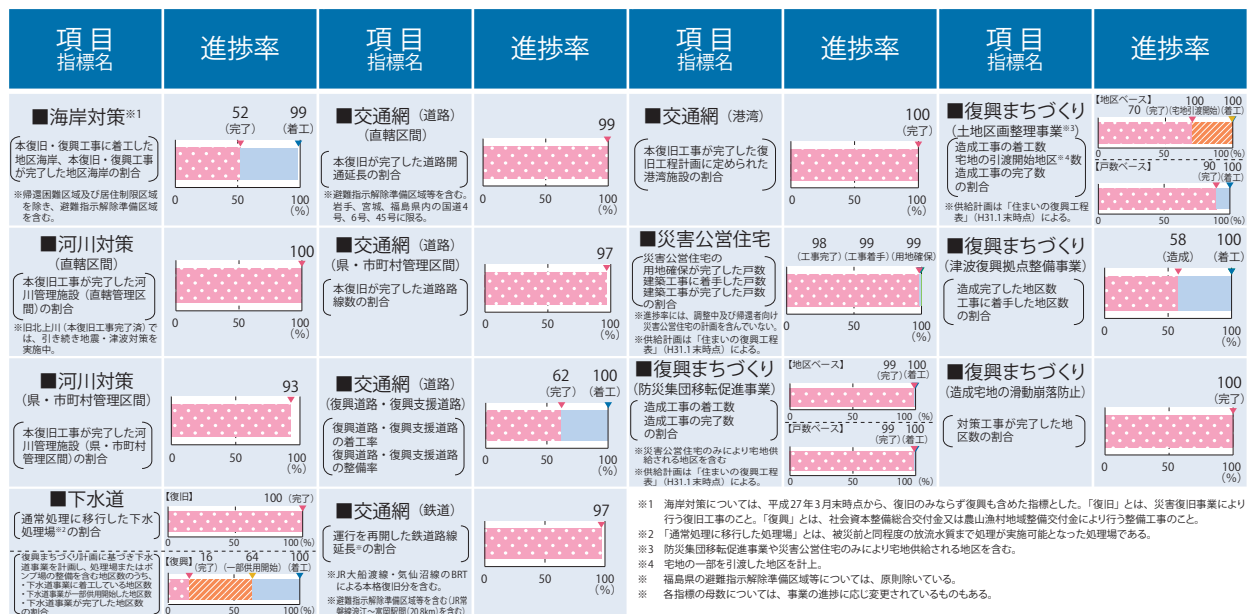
| 項目 指標名 | 進捗率 | 項目 指標名 | 進捗率 | 項目 指標名 | 進捗率 | 項目 指標名 | 進捗率 |
|---|---|---|---|---|---|---|---|
| ■海岸対策※1 本復旧・復興工事に着工した地区海岸、本復旧・復興工事が完了した地区海岸の割合 ※帰還困難区域及び居住制限区域を除き、避難指示解除準備区域を含む。 | 52 (完了) 99 (着工) 0 50 100 (%) | ■交通網（道路）(直轄区間) 本復旧が完了した道路開通延長の割合 ※避難指示解除準備区域等を含む。岩手、宮城、福島県内の国道4号、6号、45号に限る。 | 99 0 50 100 (%) | ■交通網（港湾） 本復旧工事が完了した復旧工程計画に定められた港湾施設の割合 | 100 (完了) 0 50 100 (%) | ■復興まちづくり（土地区画整理事業※3） 造成工事の着工数 宅地の引渡開始地区※4数 造成工事の完了数 の割合 ※供給計画は「住まいの復興工程表」(H31.1末時点) による。 | 【地区ベース】 70 (完了) 100 (宅地引渡開始) 100 (着工) 0 50 100 (%) 【戸数ベース】 90 (完了) 100 (着工) 0 50 100 (%) |
| ■河川対策 (直轄区間) 本復旧工事が完了した河川管理施設（直轄管理区間）の割合 ※旧北上川（本復旧工事完了済）では、引き続き地震・津波対策を実施中。 | 100 0 50 100 (%) | ■交通網（道路）(県・市町村管理区間) 本復旧が完了した道路路線数の割合 | 97 0 50 100 (%) | ■災害公営住宅 災害公営住宅の用地確保が完了した戸数 建築工事に着手した戸数 建築工事が完了した戸数 の割合 ※進捗率には、調整中及び帰還者向け災害公営住宅の計画を含んでいない。 ※供給計画は「住まいの復興工程表」(H31.1末時点) による。 | 98 (工事完了) 99 (工事着手) 99 (用地確保) 0 50 100 (%) | ■復興まちづくり (津波復興拠点整備事業) 造成完了した地区数 工事に着手した地区数 の割合 | 58 (造成) 100 (着工) 0 50 100 (%) |
| ■河川対策 (県・市町村管理区間) 本復旧工事が完了した河川管理施設（県・市町村管理区間）の割合 | 93 0 50 100 (%) | ■交通網（道路）(復興道路・復興支援道路) 復興道路・復興支援道路の着工率 復興道路・復興支援道路の整備率 | 62 (完了) 100 (着工) 0 50 100 (%) | ■復興まちづくり (防災集団移転促進事業) 造成工事の着工数 造成工事の完了数 の割合 ※災害公営住宅のみにより宅地供給される地区を含む。 ※供給計画は「住まいの復興工程表」(H31.1末時点) による。 | 【地区ベース】 99 (完了) 100 (着工) 0 50 100 (%) 【戸数ベース】 99 (完了) 100 (着工) 0 50 100 (%) | ■復興まちづくり (造成宅地の滑動崩落防止) 対策工事が完了した地区数の割合 | 100 (完了) 0 50 100 (%) |
| ■下水道 通常処理に移行した下水処理場※2の割合 ・復興まちづくり計画に基づき下水道事業を計画し、処理場またはポンプ場の整備を含む地区数のうち、・下水道事業に着手している地区数 ・下水道事業が一部供用開始した地区数 ・下水道事業が完了した地区数 の割合 | 【復旧】 100 (完了) 0 50 100 (%) 【復興】 16 (完了) 64 (一部供用開始) 100 (着工) 0 50 100 (%) | ■交通網（鉄道） 運行を再開した鉄道路線延長※の割合 ※JR大船渡線・気仙沼線のBRTによる本格復旧分を含む。 ※避難指示解除準備区域等を含む(JR常磐線浪江～富岡駅間(20.8km)を含む) | 97 0 50 100 (%) | | | | |

※1 海岸対策については、平成27年3月末時点から、復旧のみならず復興も含めた指標とした。「復旧」とは、災害復旧事業により行う復旧工事のこと。「復興」とは、社会資本整備総合交付金又は農山漁村地域整備交付金により行う整備工事のこと。
※2 「通常処理に移行した処理場」とは、被災前と同程度の放流水質まで処理が実施可能となった処理場である。
※3 防災集団移転促進事業や災害公営住宅のみにより宅地供給される地区を含む。
※4 宅地の一部を引渡した地区を計上。
※ 福島県の避難指示解除準備区域等については、原則除いている。
※ 各指標の母数については、事業の進捗に応じ変更されているものもある。